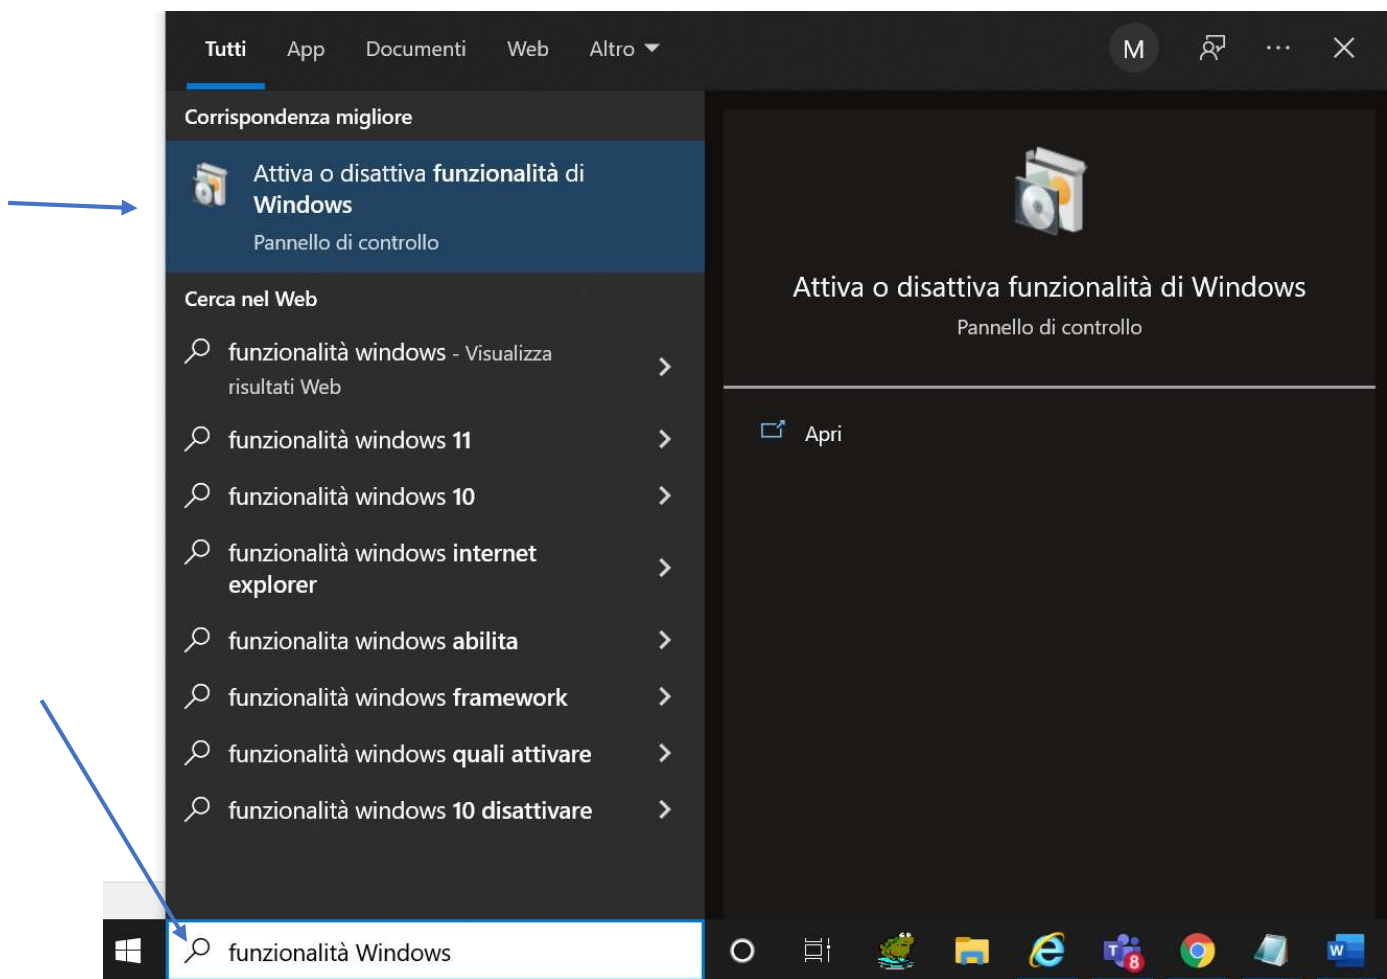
Tutti App Documenti Web Altro

M

Corrispondenza migliore

Attiva o disattiva funzionalità di Windows
Pannello di controllo

Cerca nel Web

funzionalità windows - Visualizza risultati Web

funzionalità windows 11

funzionalità windows 10

funzionalità windows internet explorer

funzionalita windows abilita

funzionalità windows framework

funzionalità windows quali attivare

funzionalità windows 10 disattivare

Attiva o disattiva funzionalità di Windows
Pannello di controllo

Apri

funzionalità Windows